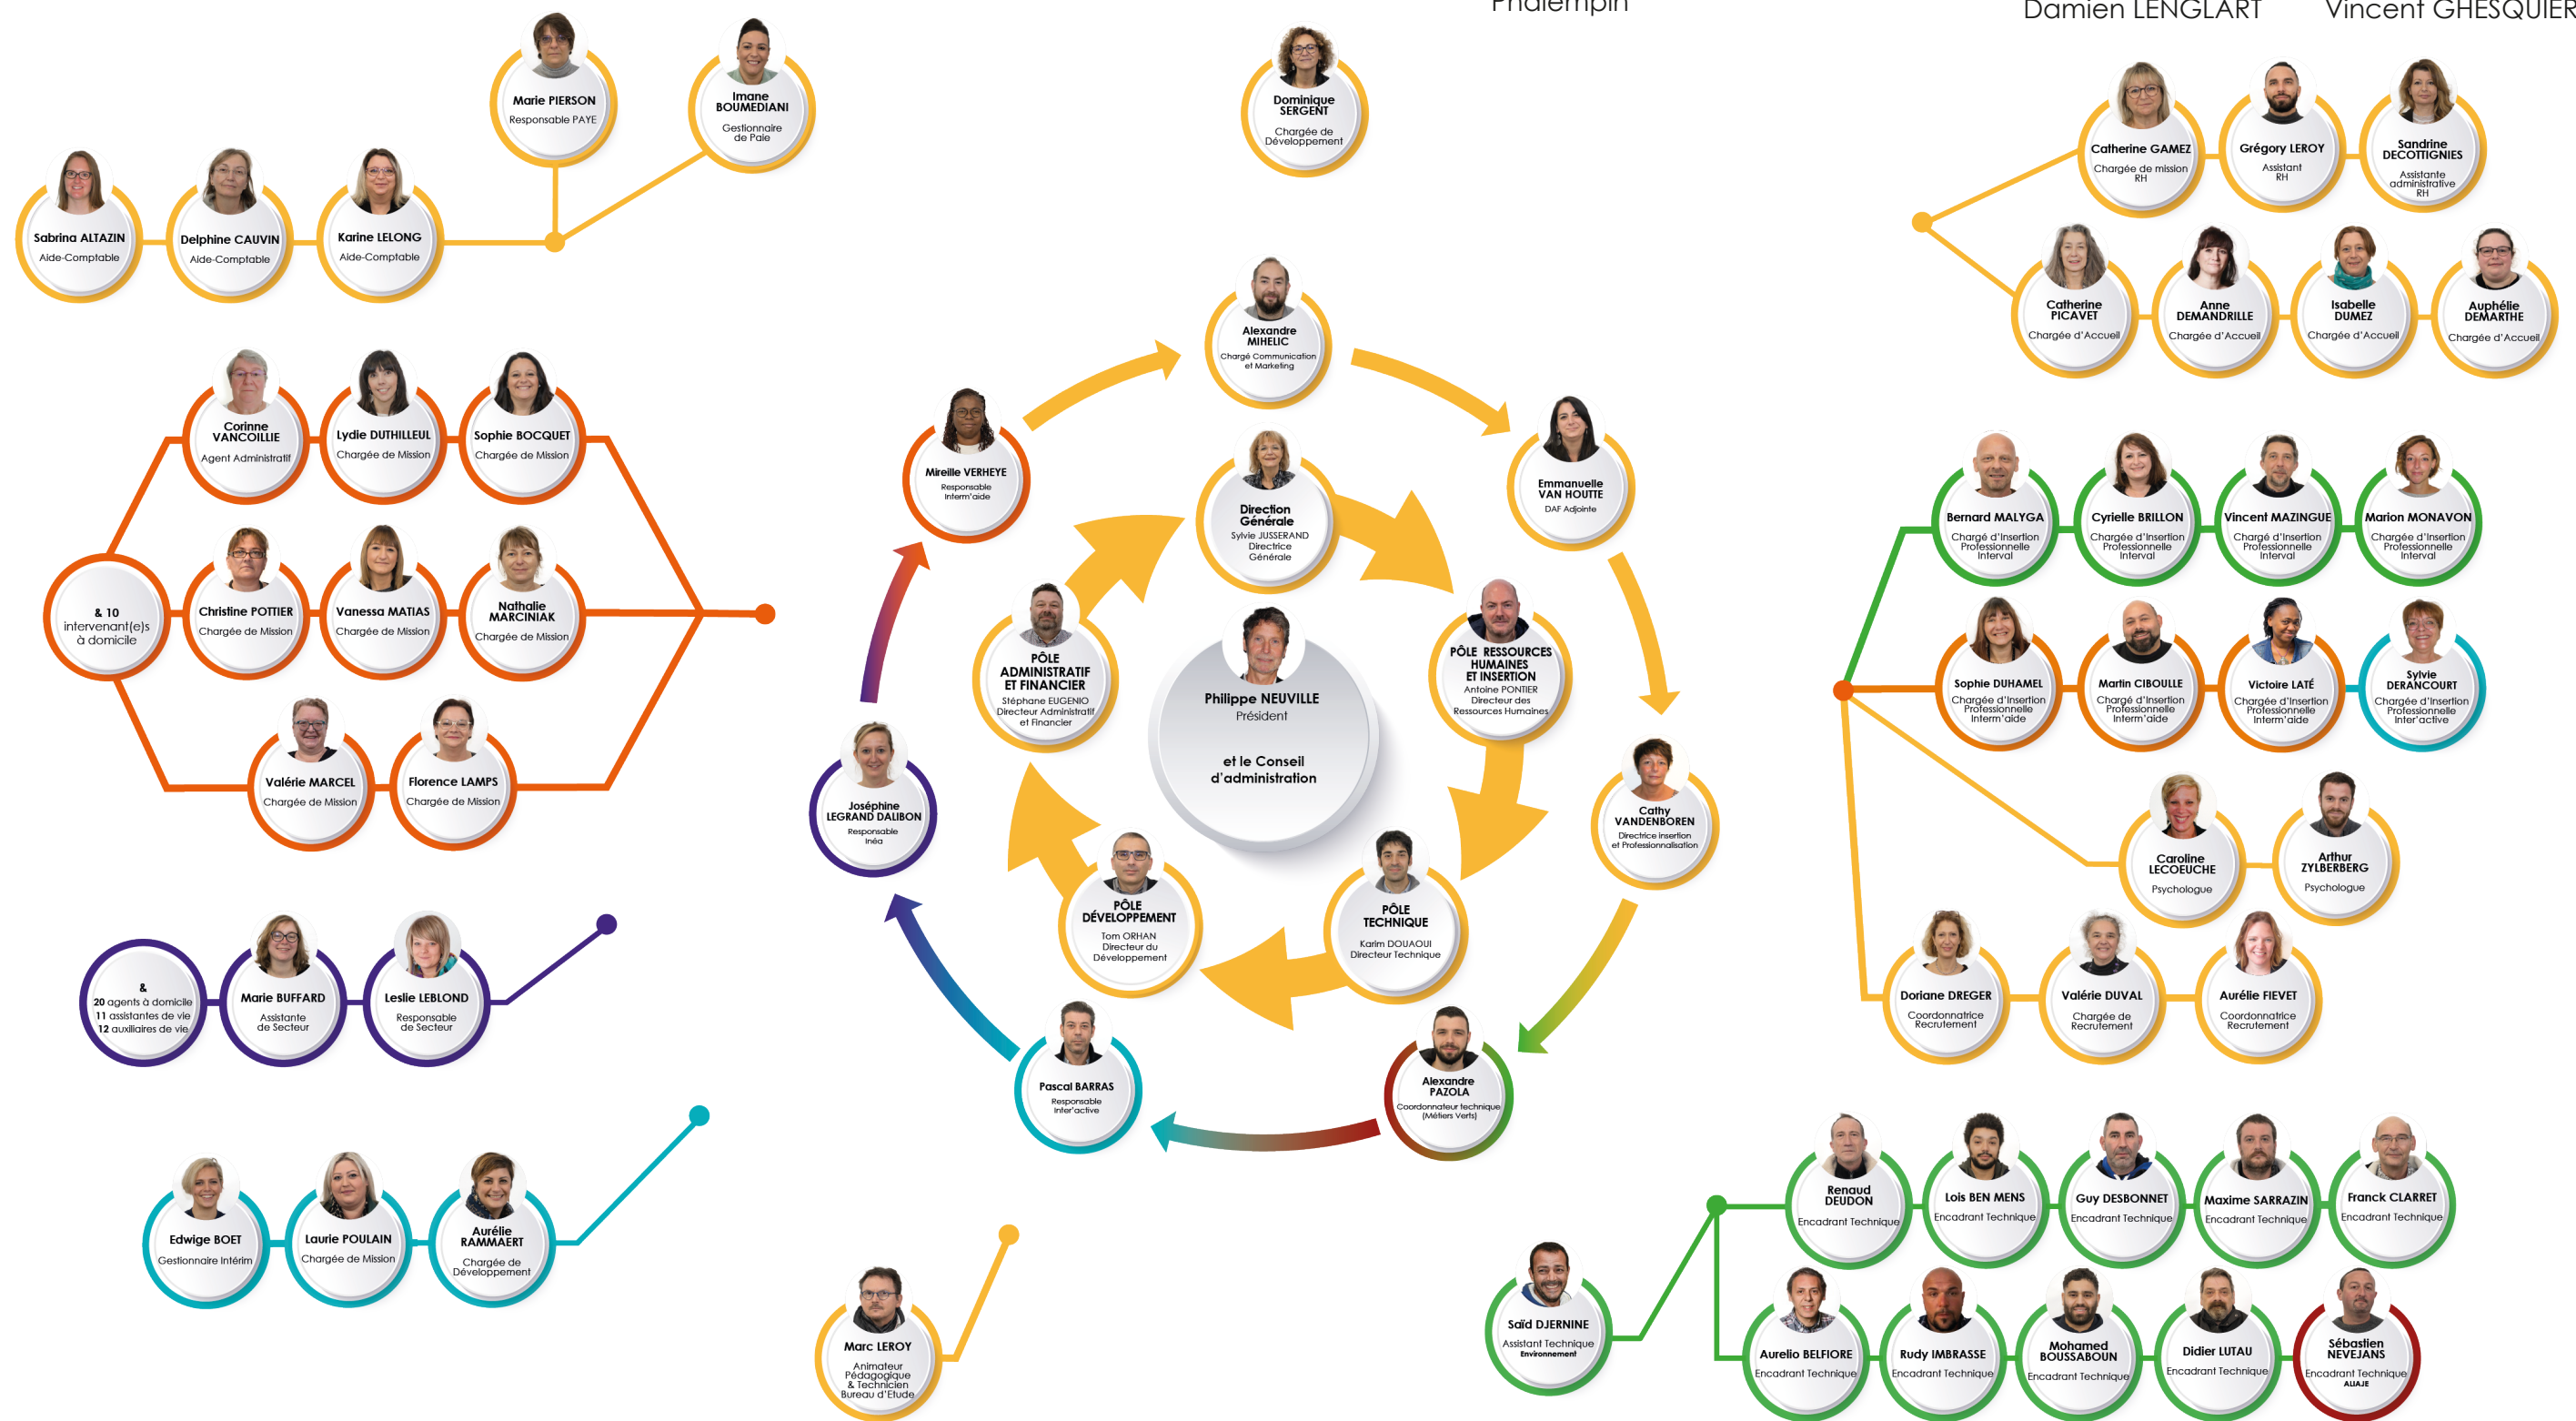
Phalempin

Damien LENGLART

Vincent GHESQUIER

Marie PIERSON
Responsable PAYE

Imane BOUMEDIANI
Gestionnaire de Paie

Dominique SERGENT
Chargée de Développement

Sabrina ALTAZIN
Aide-Comptable

Delphine CAUVIN
Aide-Comptable

Karine LELONG
Aide-Comptable

Catherine GAMEZ
Chargée de mission RH

Grégory LEROY
Assistant RH

Sandrine DECOTTIGNIES
Assistante administrative RH

Catherine PICAVET
Chargée d'Accueil

Anne DEMANDRILLE
Chargée d'Accueil

Isabelle DUMEZ
Chargée d'Accueil

Auphélie DEMARTHE
Chargée d'Accueil

Alexandre MIHELIC
Chargé Communication et Marketing

Corinne VANCOILLIE
Agent Administratif

Lydie DUTHILLEUL
Chargée de Mission

Sophie BOCQUET
Chargée de Mission

Mireille VERHEYE
Responsable Interm'aide

Direction Générale
Sylvie JUSSERAND
Directrice Générale

Emmanuelle VAN HOUTTE
DAF Adjointe

Bernard MALYGA
Chargé d'Insertion Professionnelle Interval

Cyrielle BRILLON
Chargée d'Insertion Professionnelle Interval

Vincent MAZINGUE
Chargé d'Insertion Professionnelle Interval

Marion MONAVON
Chargée d'Insertion Professionnelle Interval

& 10
intervenant(e)s à domicile

Christine POTTIER
Chargée de Mission

Vanessa MATIAS
Chargée de Mission

Nathalie MARCINIAK
Chargée de Mission

PÔLE ADMINISTRATIF ET FINANCIER
Stéphane EUGENIO
Directeur Administratif et Financier

Philippe NEUVILLE
Président

et le Conseil d'administration

PÔLE RESSOURCES HUMAINES ET INSERTION
Antoine PONTIER
Directeur des Ressources Humaines

Sophie DUHAMEL
Chargée d'Insertion Professionnelle Interm'aide

Martin CIBOULLE
Chargé d'Insertion Professionnelle Interm'aide

Victoire LATÉ
Chargée d'Insertion Professionnelle Interm'aide

Sylvie DERANCOURT
Chargée d'Insertion Professionnelle Inter'active

Valérie MARCEL
Chargée de Mission

Florence LAMPS
Chargée de Mission

Joséphine LEGRAND DALIBON
Responsable Inéa

Cathy VANDENBOREN
Directrice insertion et Professionnalisation

Caroline LECOEUCHE
Psychologue

Arthur ZYLBERBERG
Psychologue

PÔLE DÉVELOPPEMENT
Tom ORHAN
Directeur du Développement

PÔLE TECHNIQUE
Karim DOUAOUI
Directeur Technique

&
20 agents à domicile
11 assistantes de vie
12 auxiliaires de vie

Marie BUFFARD
Assistante de Secteur

Leslie LEBLOND
Responsable de Secteur

Doriane DREGER
Coordonnatrice Recrutement

Valérie DUVAL
Chargée de Recrutement

Aurélie FIEVET
Coordonnatrice Recrutement

Pascal BARRAS
Responsable Inter'active

Alexandre PAZOLA
Coordonnateur technique (Métiers Verts)

Renaud DEUDON
Encadrant Technique

Lois BEN MENS
Encadrant Technique

Guy DESBONNET
Encadrant Technique

Maxime SARRAZIN
Encadrant Technique

Franck CLARRET
Encadrant Technique

Edwige BOET
Gestionnaire Intérim

Laurie POULAIN
Chargée de Mission

Aurélie RAMMAERT
Chargée de Développement

Saïd DJERNINE
Assistant Technique Environnement

Aurelio BELFIORE
Encadrant Technique

Rudy IMBRASSE
Encadrant Technique

Mohamed BOUSSAOUN
Encadrant Technique

Didier LUTAU
Encadrant Technique

Sébastien NEVEJANS
Encadrant Technique ALIAJE

Marc LEROY
Animateur Pédagogique & Technicien Bureau d'Etude